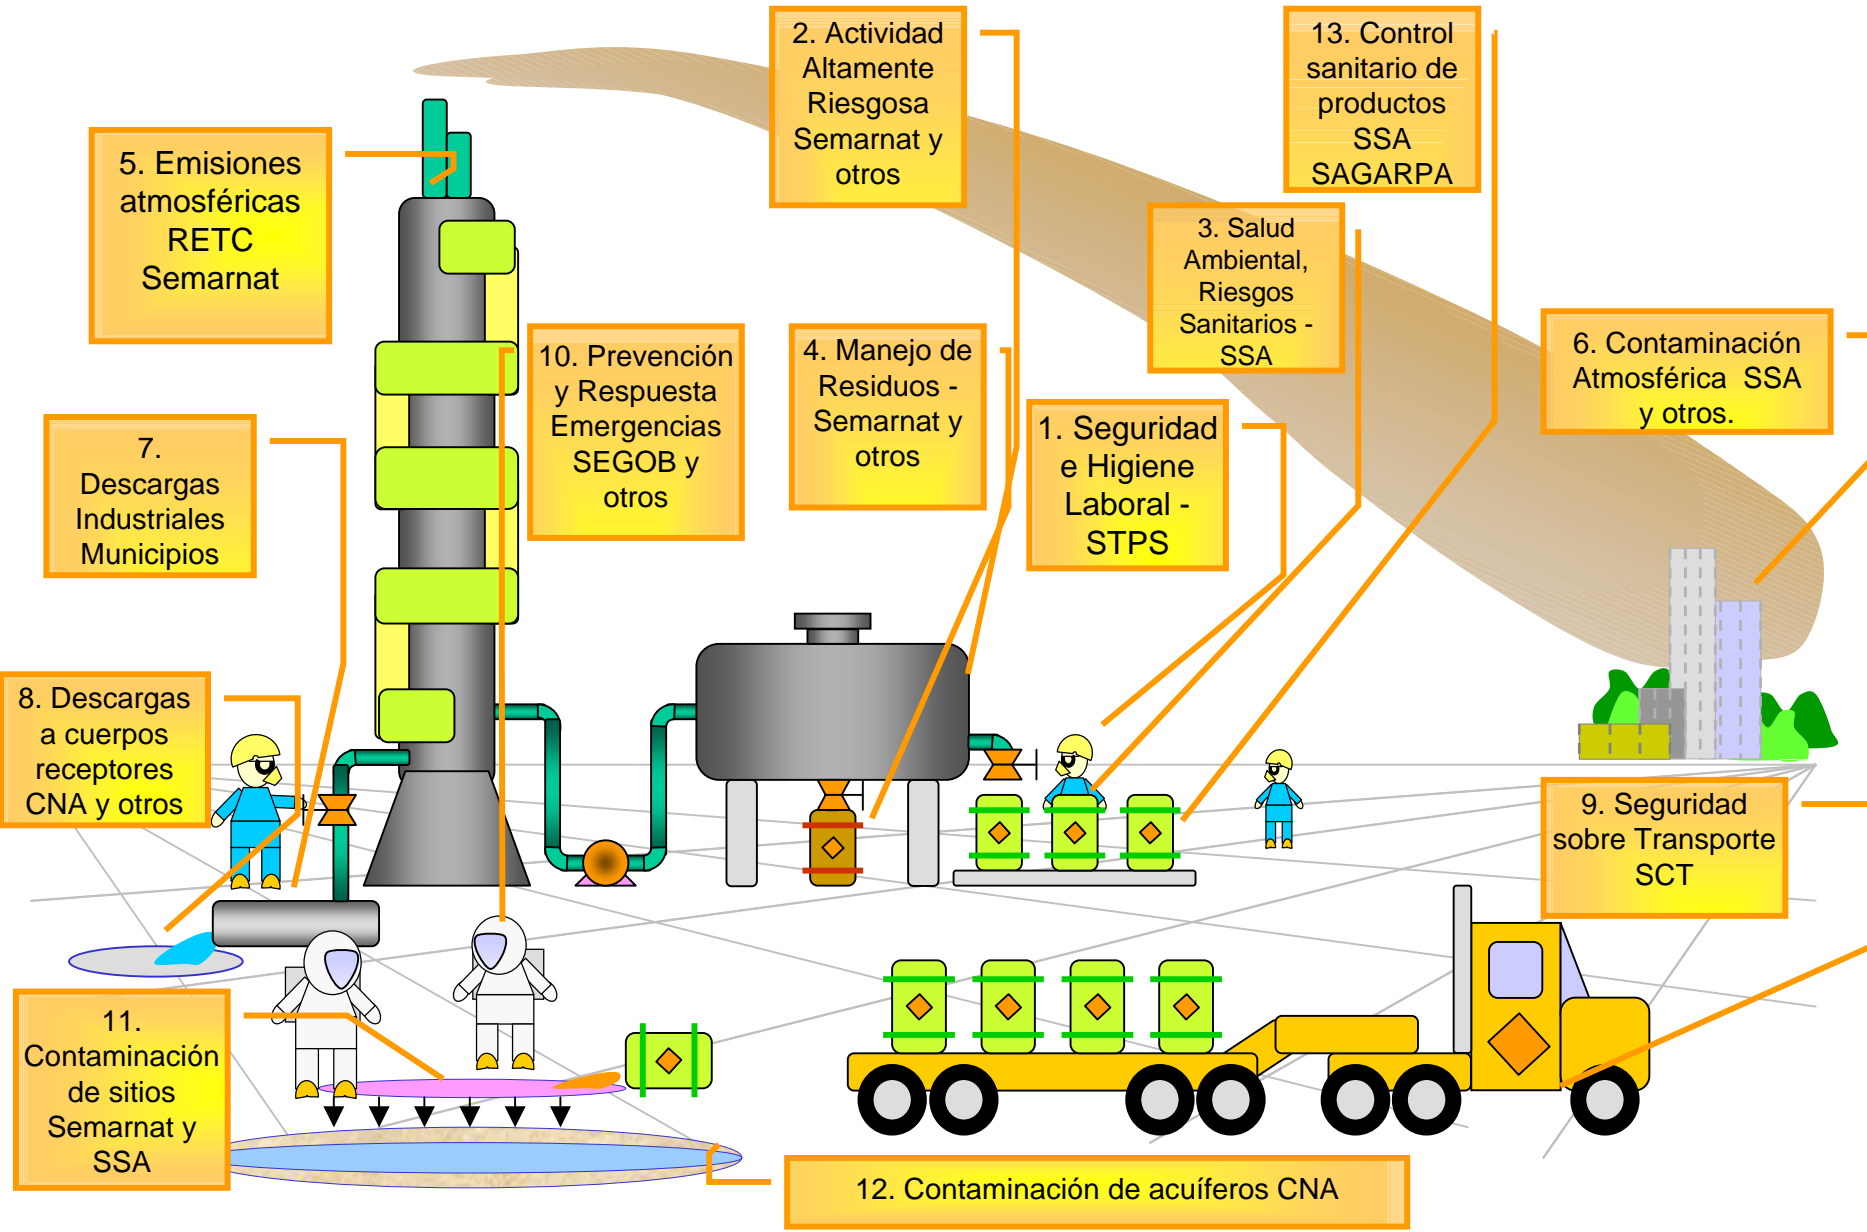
2. Actividad Altamente Riesgosa Semarnat y otros

13. Control sanitario de productos SSA SAGARPA

5. Emisiones atmosféricas RETC Semarnat

3. Salud Ambiental, Riesgos Sanitarios - SSA

6. Contaminación Atmosférica SSA y otros.

10. Prevención y Respuesta Emergencias SEGOB y otros

4. Manejo de Residuos - Semarnat y otros

1. Seguridad e Higiene Laboral - STPS

7. Descargas Industriales Municipios

8. Descargas a cuerpos receptores CNA y otros

9. Seguridad sobre Transporte SCT

11. Contaminación de sitios Semarnat y SSA

12. Contaminación de acuíferos CNA